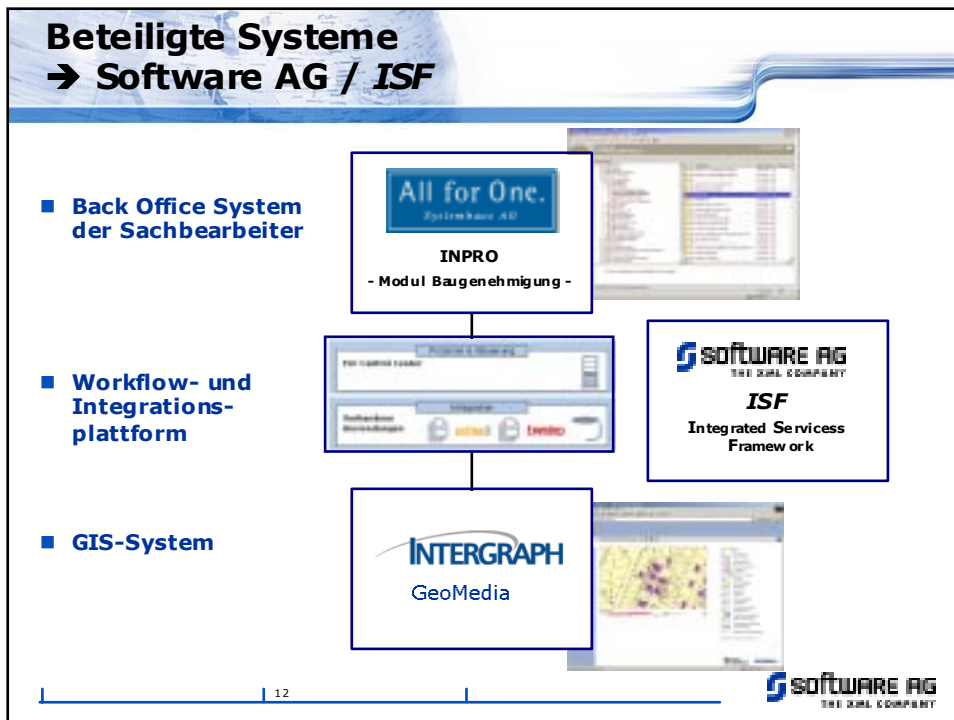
Beteiligte Systeme
➔ Software AG / *ISF*

■ Back Office System der Sachbearbeiter

All for One.
Systemhaus AG

INPRO
- Modul Baugenehmigung -

■ Workflow- und Integrationsplattform

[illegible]

SOFTWARE AG
THE XML COMPANY
*ISF*
Integrated Servicess Framework

■ GIS-System

INTERGRAPH
GeoMedia

12

SOFTWARE AG
THE XML COMPANY